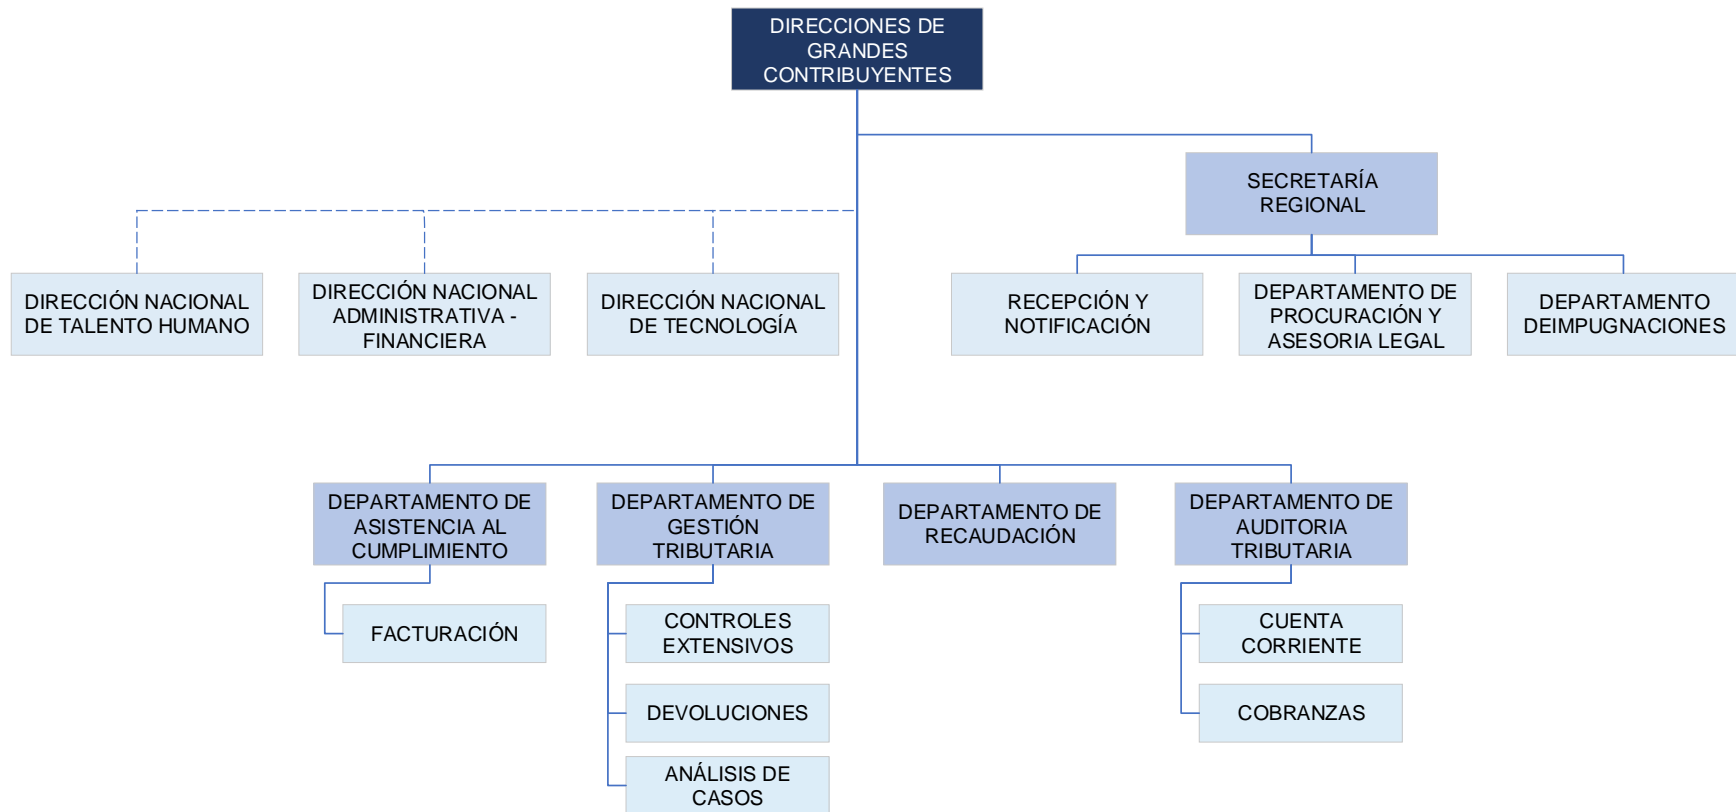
DIRECCIONES DE GRANDES CONTRIBUYENTES

SECRETARÍA REGIONAL

DIRECCIÓN NACIONAL DE TALENTO HUMANO

DIRECCIÓN NACIONAL ADMINISTRATIVA - FINANCIERA

DIRECCIÓN NACIONAL DE TECNOLOGÍA

RECEPCIÓN Y NOTIFICACIÓN

DEPARTAMENTO DE PROCURACIÓN Y ASESORIA LEGAL

DEPARTAMENTO DEIMPUGNACIONES

DEPARTAMENTO DE ASISTENCIA AL CUMPLIMIENTO

DEPARTAMENTO DE GESTIÓN TRIBUTARIA

DEPARTAMENTO DE RECAUDACIÓN

DEPARTAMENTO DE AUDITORIA TRIBUTARIA

FACTURACIÓN

CONTROLES EXTENSIVOS

DEVOLUCIONES

ANÁLISIS DE CASOS

CUENTA CORRIENTE

COBRANZAS